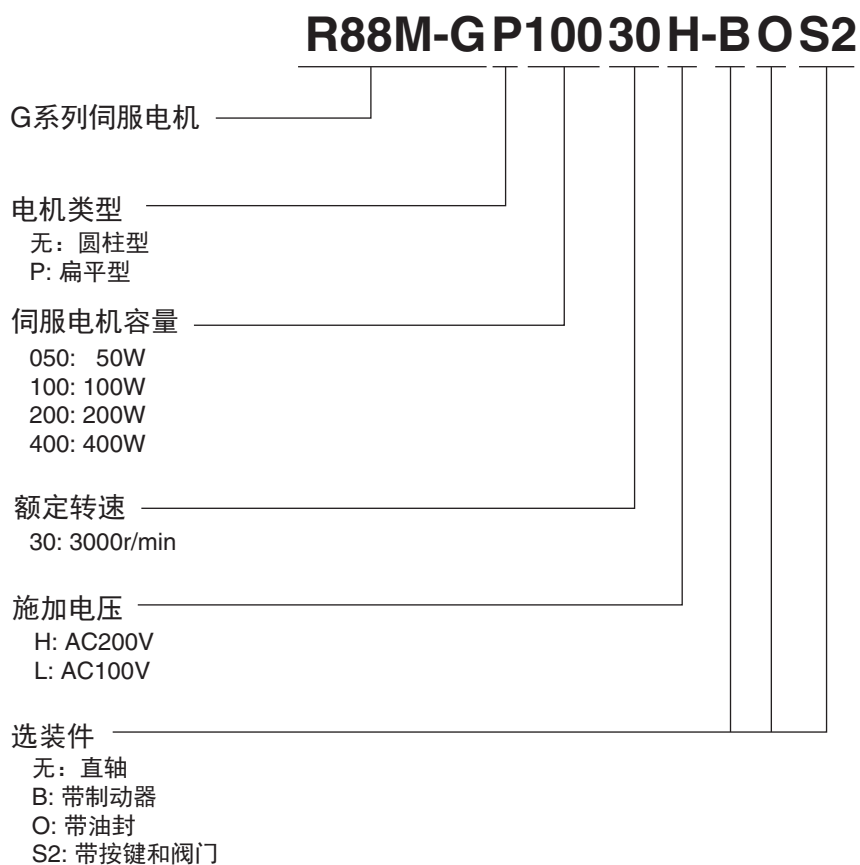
R88M-G P100 30 H-B O S2

G系列伺服电机

电机类型
无：圆柱型
P: 扁平型

伺服电机容量
050: 50W
100: 100W
200: 200W
400: 400W

额定转速
30: 3000r/min

施加电压
H: AC200V
L: AC100V

选装件
无：直轴
B: 带制动器
O: 带油封
S2: 带按键和阀门